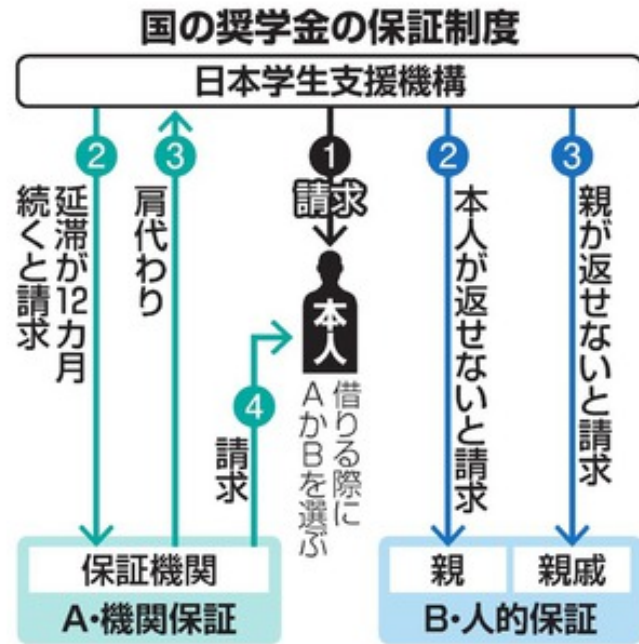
国の奨学金の保証制度

日本学生支援機構

1 請求

本人

借りる際にAかBを選ぶ

2 延滞が12カ月続くと請求

3 肩代わり

4 請求

保証機関

A・機関保証

2 本人が返せないと請求

3 親が返せないと請求

親

親戚

B・人的保証